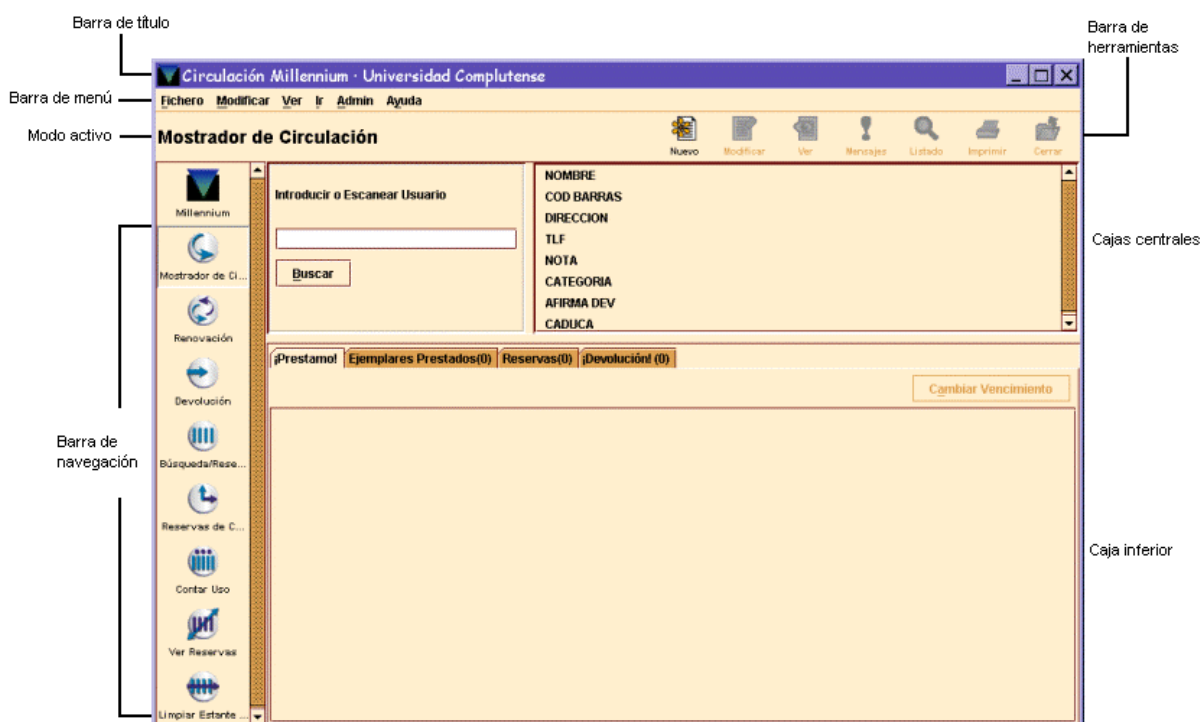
Barra de título

Barra de herramientas

Circulación Millennium · Universidad Complutense

Barra de menú

Fichero Modificar Ver Ir Admin Ayuda

Modo activo

Mostrador de Circulación

Nuevo Modificar Ver Mensajes Listado Imprimir Cerrar

Millennium

Mostrador de Ci...

Renovación

Devolución

Búsqueda/Rese...

Reservas de C...

Contar Uso

Ver Reservas

Limpiar Estante ...

Barra de navegación

Introducir o Escanear Usuario

Buscar

NOMBRE
COD BARRAS
DIRECCION
TLF
NOTA
CATEGORIA
AFIRMA DEV
CADUCA

Cajas centrales

¡Prestamo! | Ejemplares Prestados(0) | Reservas(0) | ¡Devolución! (0)

Cambiar Vencimiento

Caja inferior